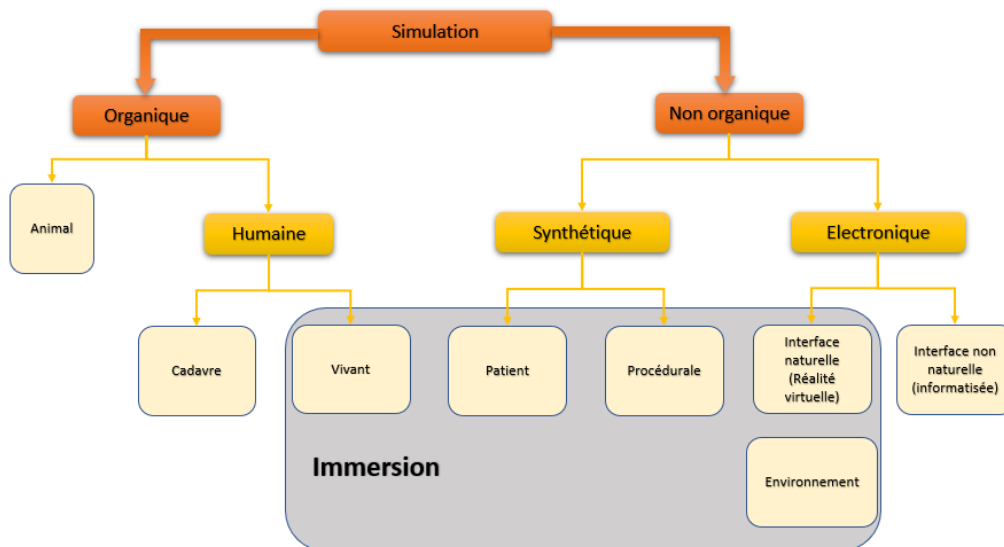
Simulation

Organique

Non organique

Animal

Humaine

Synthétique

Electronique

Cadavre

Vivant

Patient

Procédurale

Interface naturelle (Réalité virtuelle)

Interface non naturelle (informatisée)

Immersion

Environnement